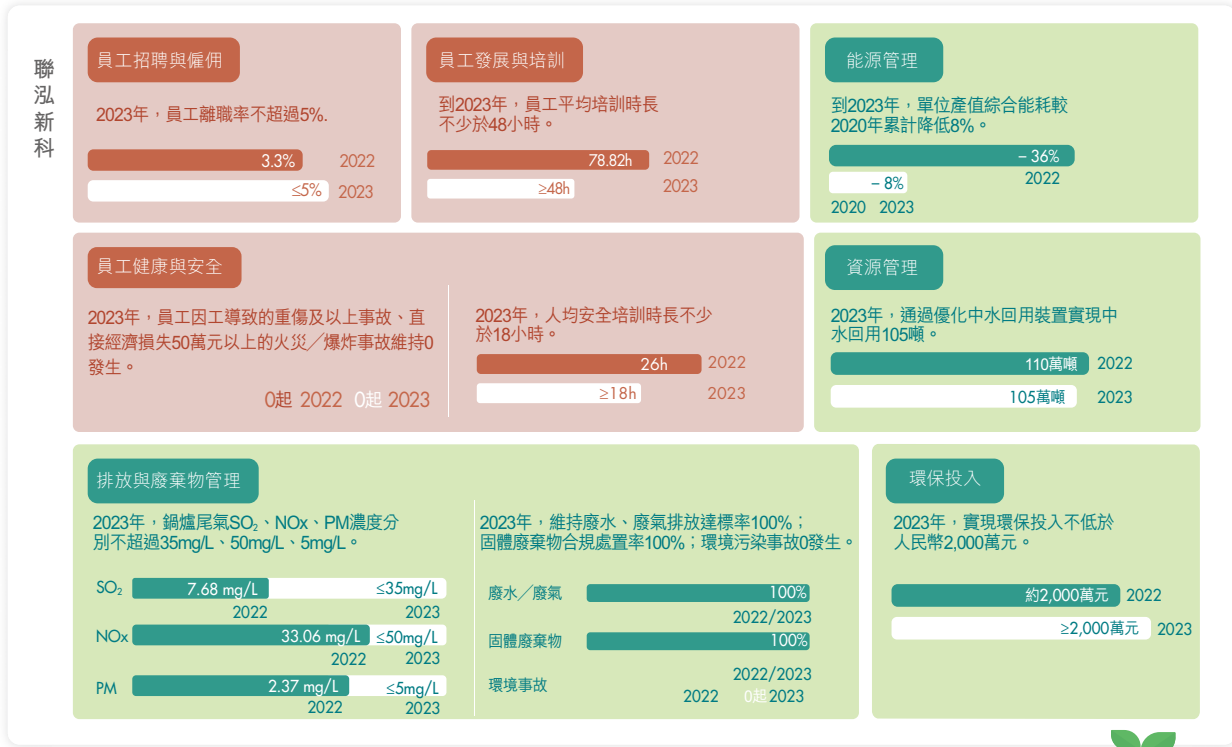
聯泓新科

員工招聘與僱佣

2023年，員工離職率不超過5%.

3.3% 2022
≤5% 2023

員工發展與培訓

到2023年，員工平均培訓時長不少於48小時。

78.82h 2022
≥48h 2023

能源管理

到2023年，單位產值綜合能耗較2020年累計降低8%。

－36%
2022
－8%
2020 2023

員工健康與安全

2023年，員工因工導致的重傷及以上事故、直接經濟損失50萬元以上的火災／爆炸事故維持0發生。

0起 2022 0起 2023

2023年，人均安全培訓時長不少於18小時。

26h 2022
≥18h 2023

資源管理

2023年，通過優化中水回用裝置實現中水回用105噸。

110萬噸 2022
105萬噸 2023

排放與廢棄物管理

2023年，鍋爐尾氣$SO_2$、NOx、PM濃度分別不超過35mg/L、50mg/L、5mg/L。

$SO_2$ 7.68 mg/L ≤35mg/L
2022 2023
NOx 33.06 mg/L ≤50mg/L
2022 2023
PM 2.37 mg/L ≤5mg/L
2022 2023

2023年，維持廢水、廢氣排放達標率100%；固體廢棄物合規處置率100%；環境污染事故0發生。

廢水／廢氣 100%
2022/2023
固體廢棄物 100%
2022/2023
環境事故
2022 0起 2023

環保投入

2023年，實現環保投入不低於人民幣2,000萬元。

約2,000萬元 2022
≥2,000萬元 2023